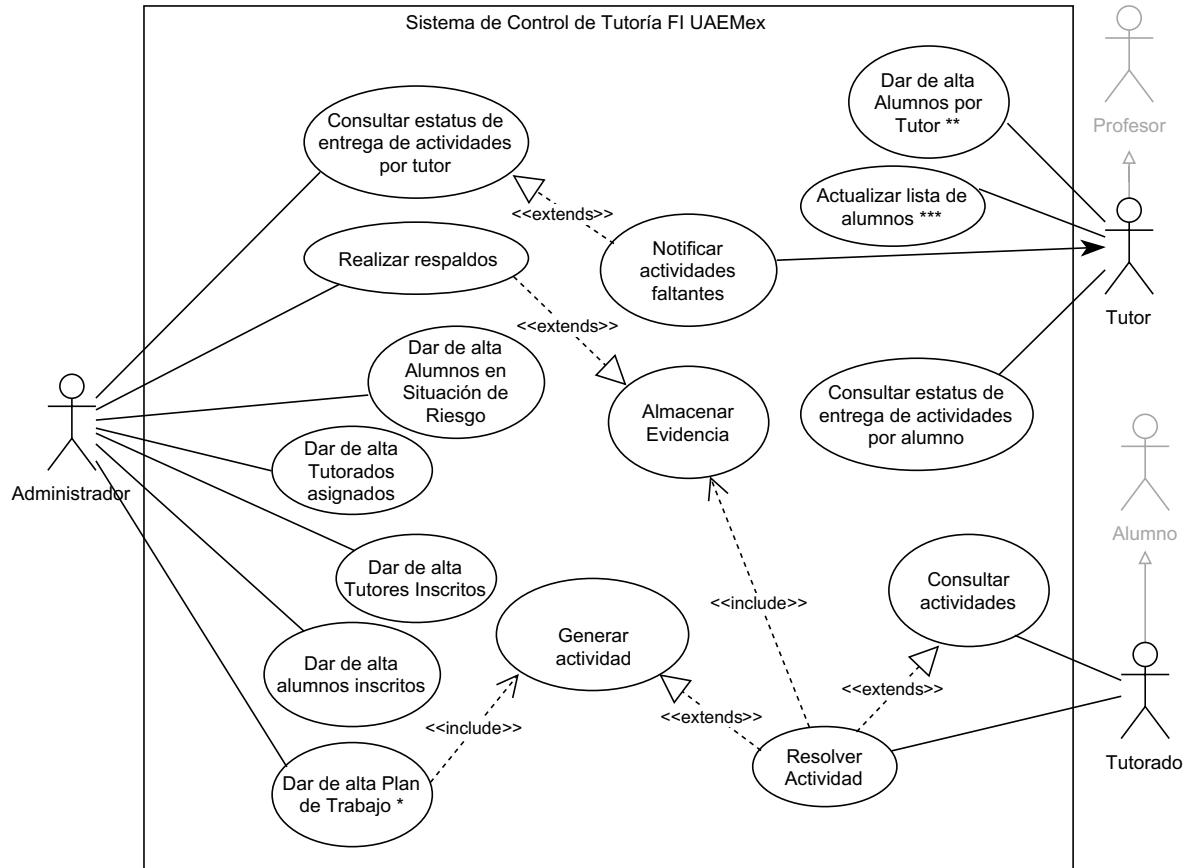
Sistema de Control de Tutoría FI UAEMex

Profesor

Dar de alta Alumnos por Tutor **

Consultar estatus de entrega de actividades por tutor

Actualizar lista de alumnos ***

<<extends>>

Notificar actividades faltantes

Tutor

Realizar respaldos

<<extends>>

Dar de alta Alumnos en Situación de Riesgo

Almacenar Evidencia

Consultar estatus de entrega de actividades por alumno

Administrador

Dar de alta Tutorados asignados

Alumno

Dar de alta Tutores Inscritos

<<include>>

Consultar actividades

Generar actividad

Dar de alta alumnos inscritos

<<extends>>

<<include>>

<<extends>>

Resolver Actividad

Tutorado

Dar de alta Plan de Trabajo *